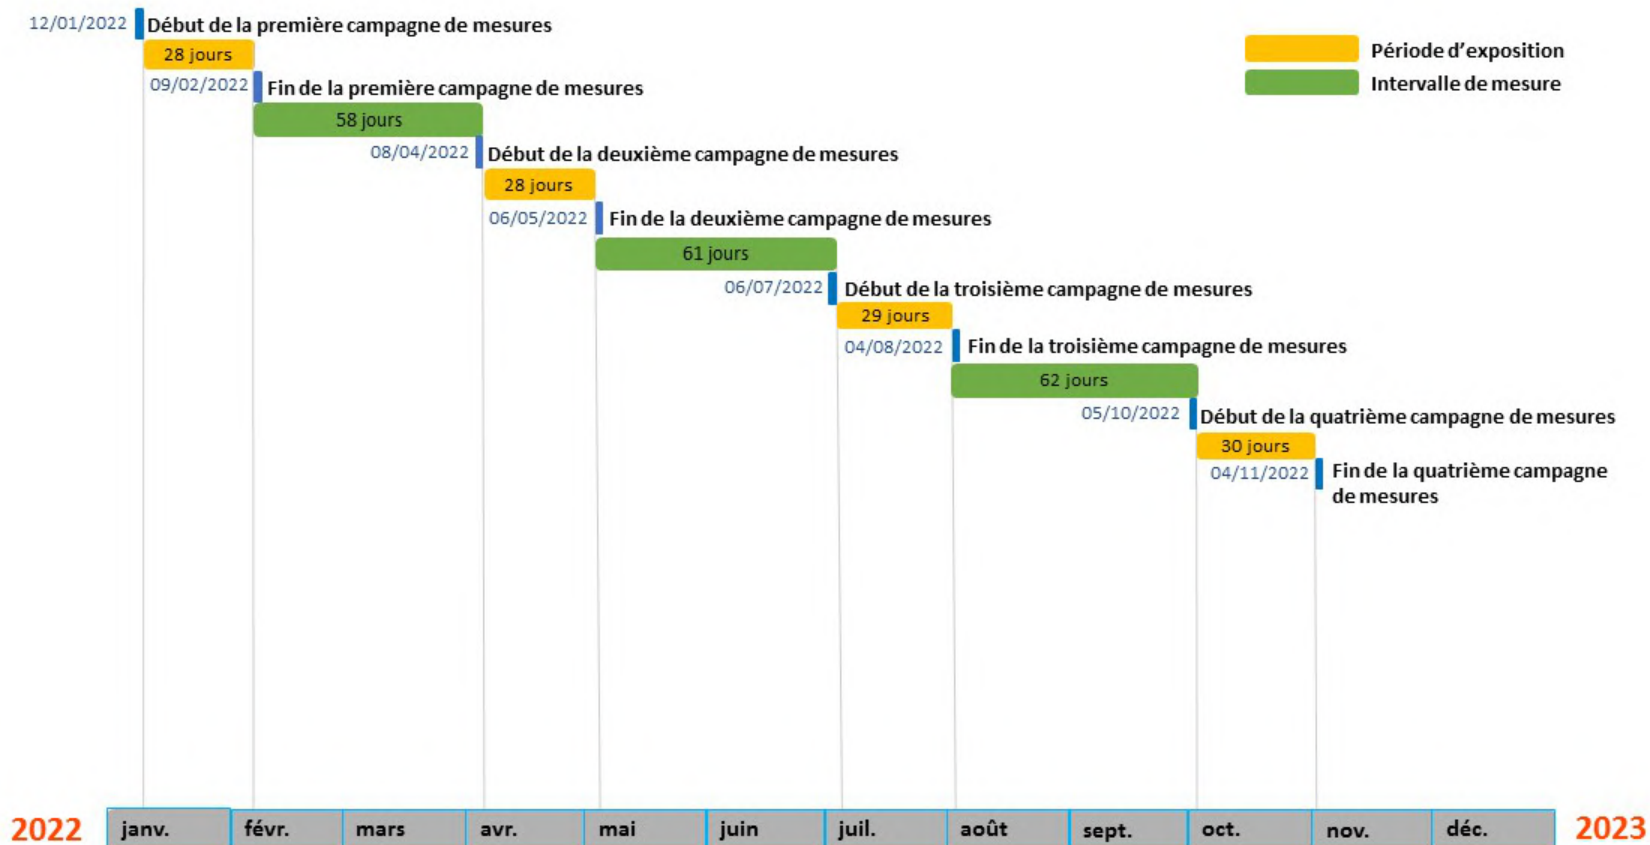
12/01/2022 Début de la première campagne de mesures

28 jours

09/02/2022 Fin de la première campagne de mesures

58 jours

08/04/2022 Début de la deuxième campagne de mesures

28 jours

06/05/2022 Fin de la deuxième campagne de mesures

61 jours

06/07/2022 Début de la troisième campagne de mesures

29 jours

04/08/2022 Fin de la troisième campagne de mesures

62 jours

05/10/2022 Début de la quatrième campagne de mesures

30 jours

04/11/2022 Fin de la quatrième campagne de mesures

Période d'exposition

Intervalle de mesure

2022 janv. févr. mars avr. mai juin juil. août sept. oct. nov. déc. 2023